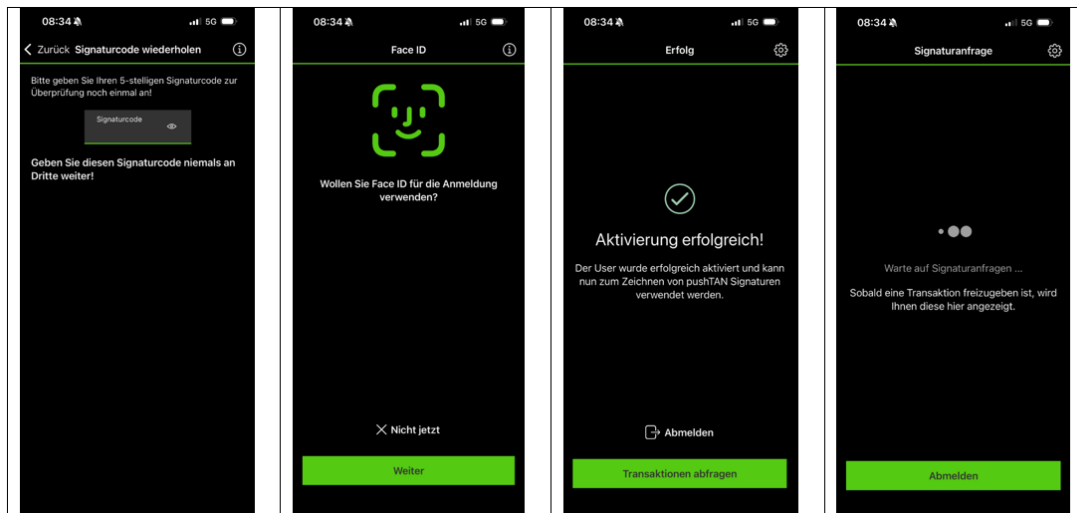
08:34 5G

Zurück Signaturcode wiederholen

Bitte geben Sie Ihren 5-stelligen Signaturcode zur Überprüfung noch einmal an!

Signaturcode

Geben Sie diesen Signaturcode niemals an Dritte weiter!

08:34 5G

Face ID

Wollen Sie Face ID für die Anmeldung verwenden?

Nicht jetzt

Weiter

08:34 5G

Erfolg

Aktivierung erfolgreich!

Der User wurde erfolgreich aktiviert und kann nun zum Zeichnen von pushTAN Signaturen verwendet werden.

Abmelden

Transaktionen abfragen

08:34 5G

Signaturanfrage

Warte auf Signaturanfragen ...

Sobald eine Transaktion freizugeben ist, wird Ihnen diese hier angezeigt.

Abmelden